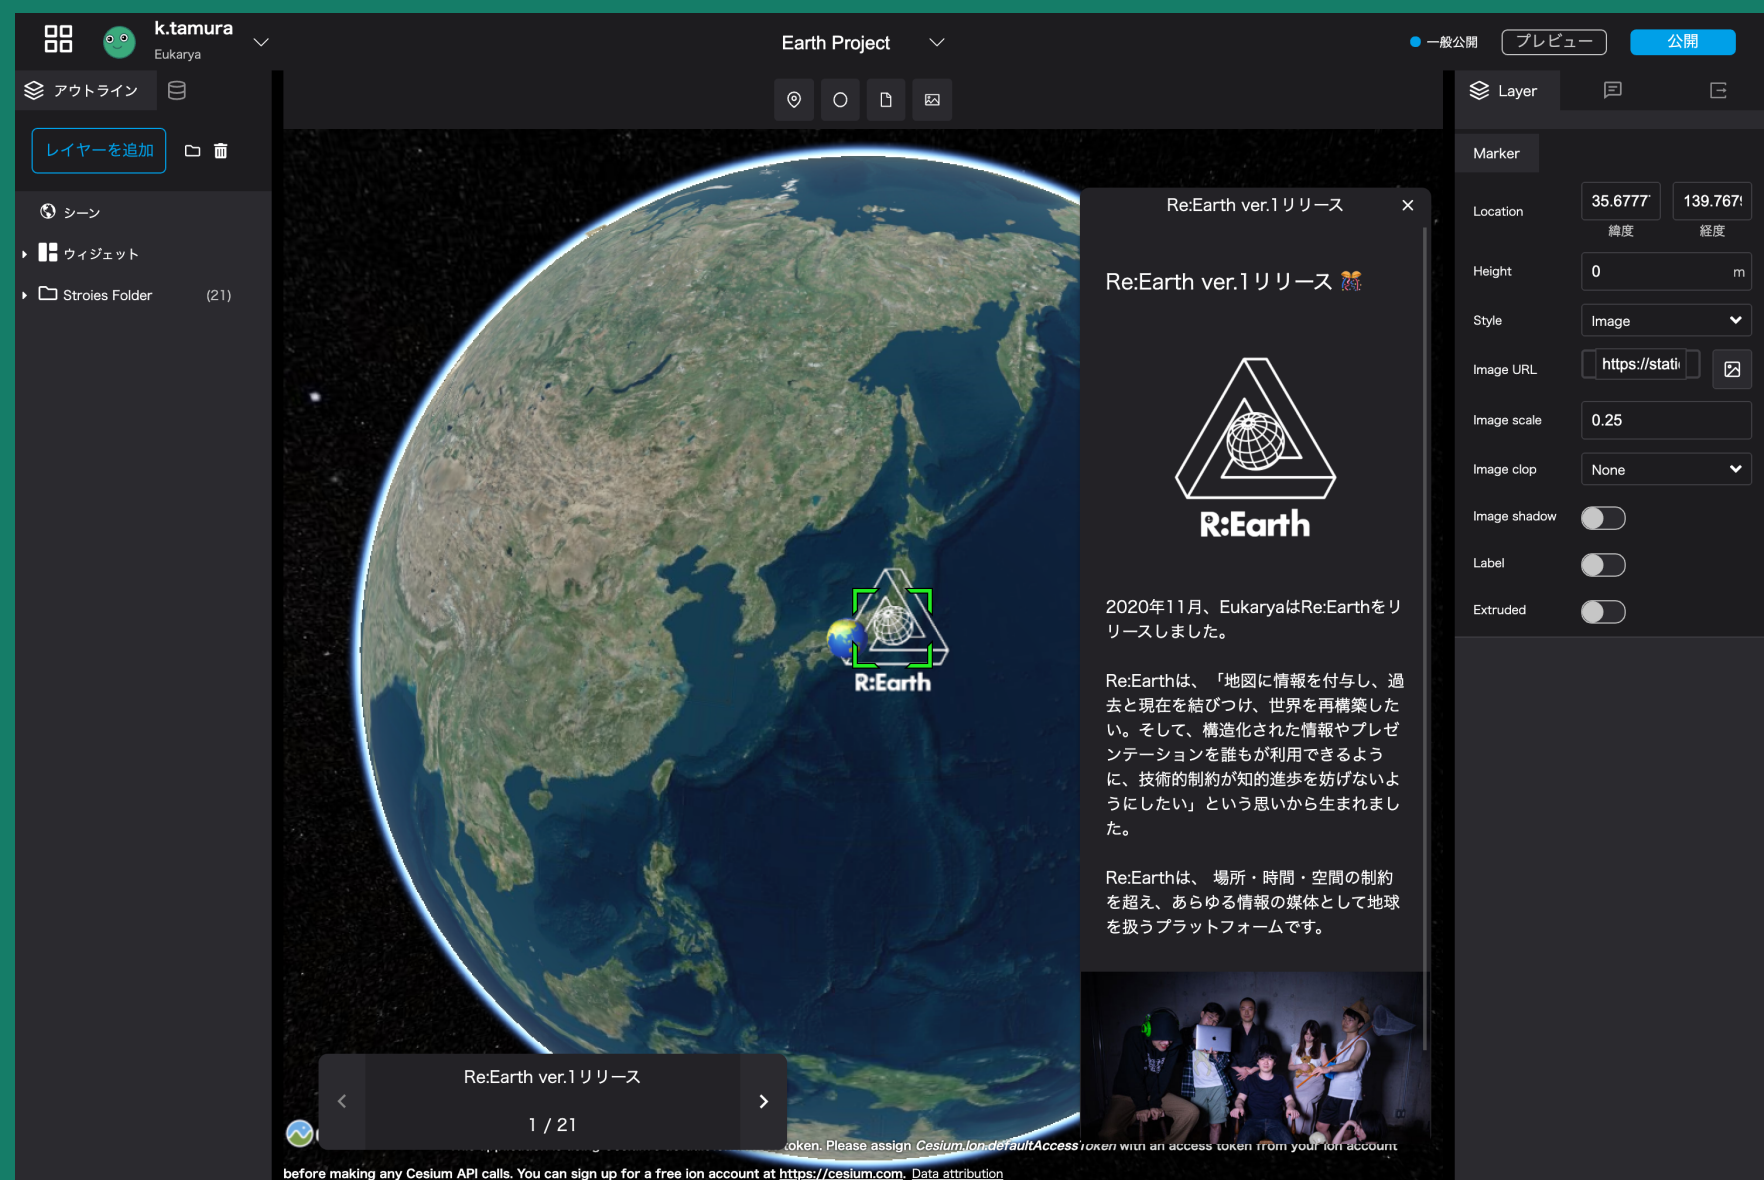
k.tamura
Eukarya

Earth Project

一般公開 プレビュー 公開

アウトライン

レイヤーを追加

シーン

ウィジェット

Stroies Folder (21)

Layer

Marker

Location 35.6777 139.767 緯度 経度

Height 0 m

Style Image

Image URL https://stati

Image scale 0.25

Image clop None

Image shadow

Label

Extruded

Re:Earth ver.1リリース

Re:Earth ver.1リリース

R:Earth

2020年11月、EukaryaはRe:Earthをリリースしました。

Re:Earthは、「地図に情報を付与し、過去と現在を結びつけ、世界を再構築したい。そして、構造化された情報やプレゼンテーションを誰もが利用できるように、技術的制約が知的進歩を妨げないようにしたい」という思いから生まれました。

Re:Earthは、 場所・時間・空間の制約を超え、あらゆる情報の媒体として地球を扱うプラットフォームです。

R:Earth

Re:Earth ver.1リリース

1 / 21

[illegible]oken. Please assign Cesium.Ion.defaultAccessToken with an access token from your ion account before making any Cesium API calls. You can sign up for a free ion account at https://cesium.com. Data attribution